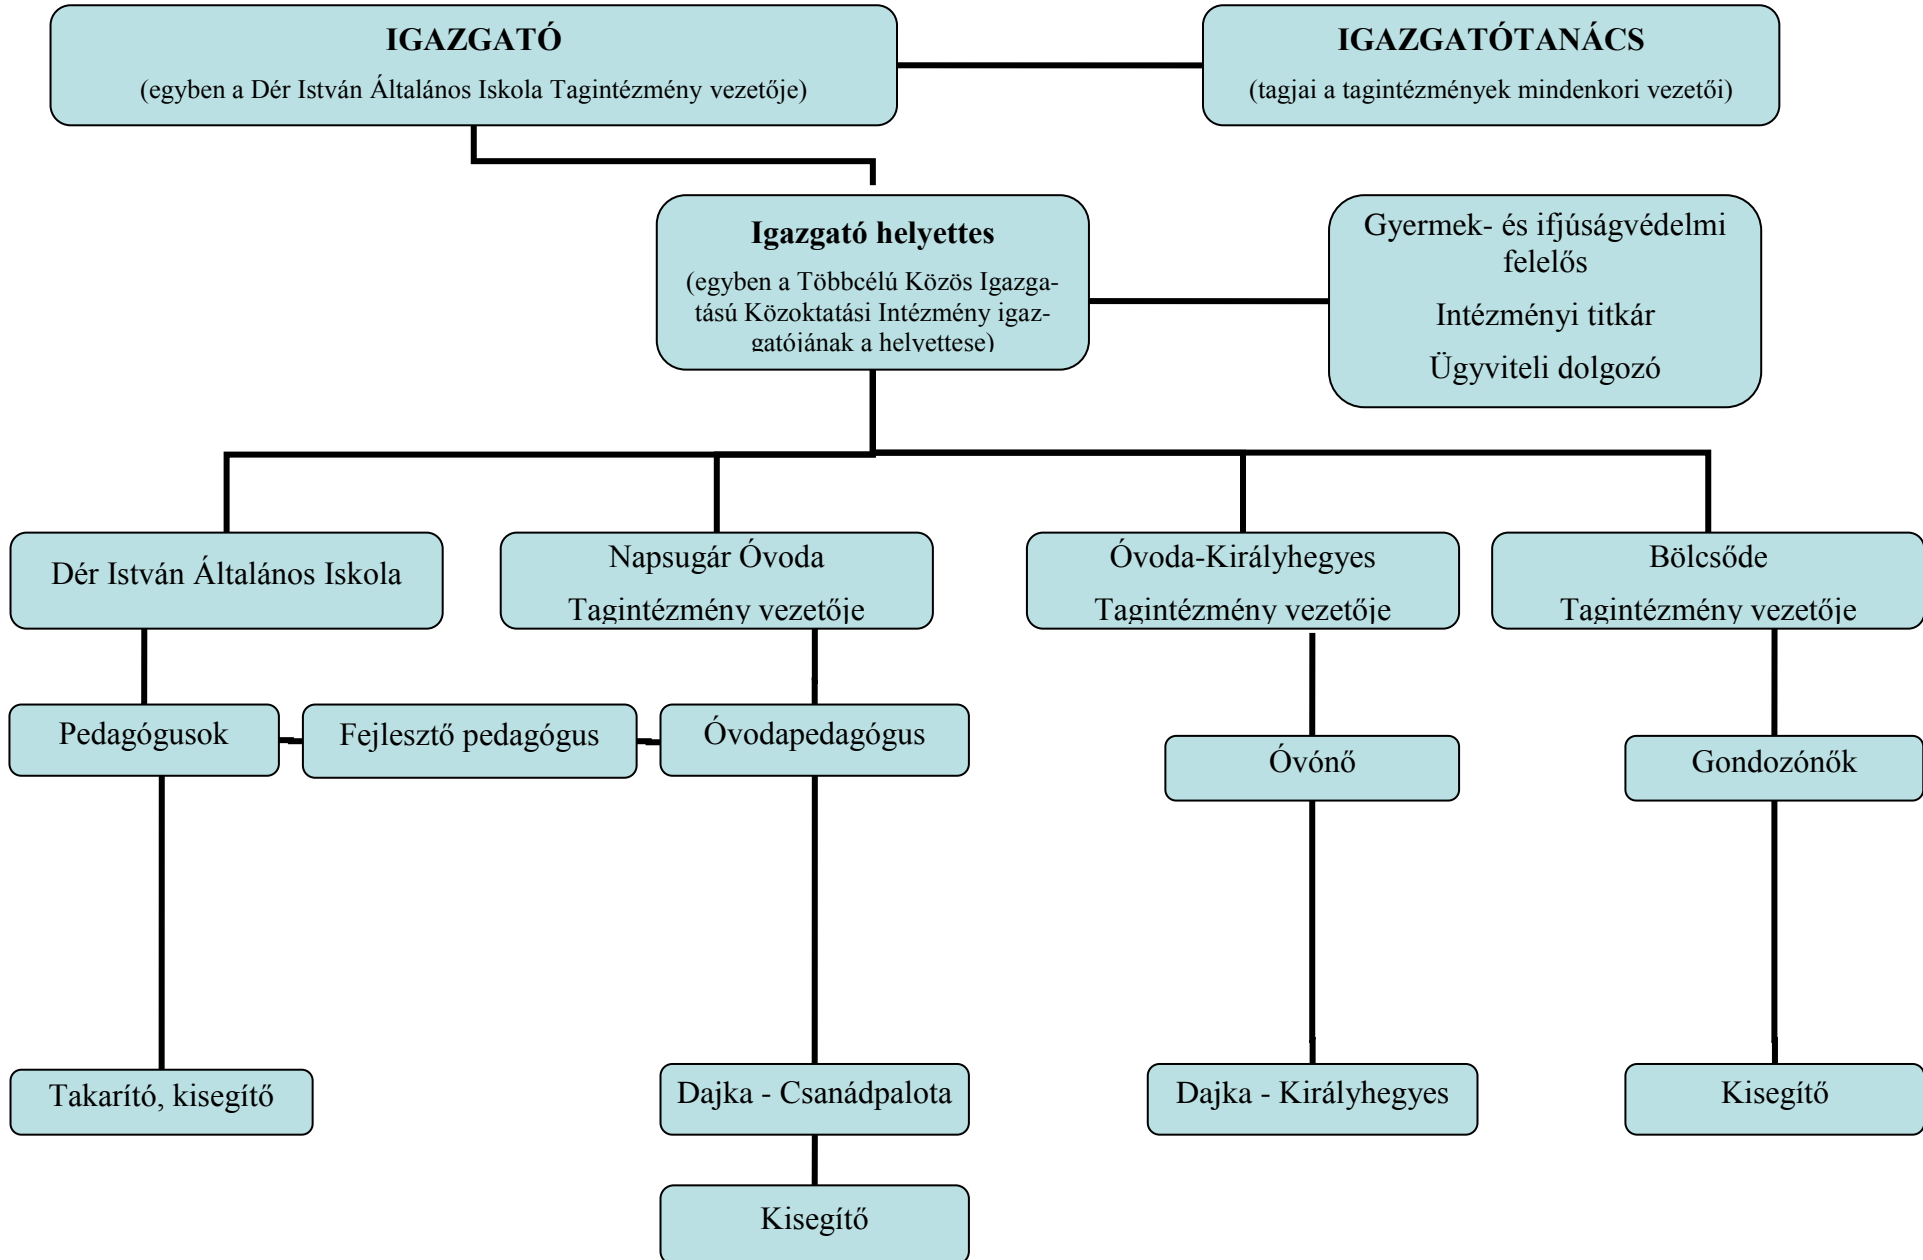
IGAZGATÓ
(egyben a Dér István Általános Iskola Tagintézmény vezetője)

IGAZGATÓTANÁCS
(tagjai a tagintézmények mindenkori vezetői)

Igazgató helyettes
(egyben a Többcélú Közös Igazgatású Közoktatási Intézmény igazgatóiának a helyettese)

Gyermek- és ifjúságvédelmi felelős
Intézményi titkár
Ügyviteli dolgozó

Dér István Általános Iskola

Napsugár Óvoda
Tagintézmény vezetője

Óvoda-Királyhegyes
Tagintézmény vezetője

Bölcsőde
Tagintézmény vezetője

Pedagógusok

Fejlesztő pedagógus

Óvodapedagógus

Óvónő

Gondozónők

Takarító, kisegítő

Dajka - Csanádpalota

Dajka - Királyhegyes

Kisegítő

Kisegítő